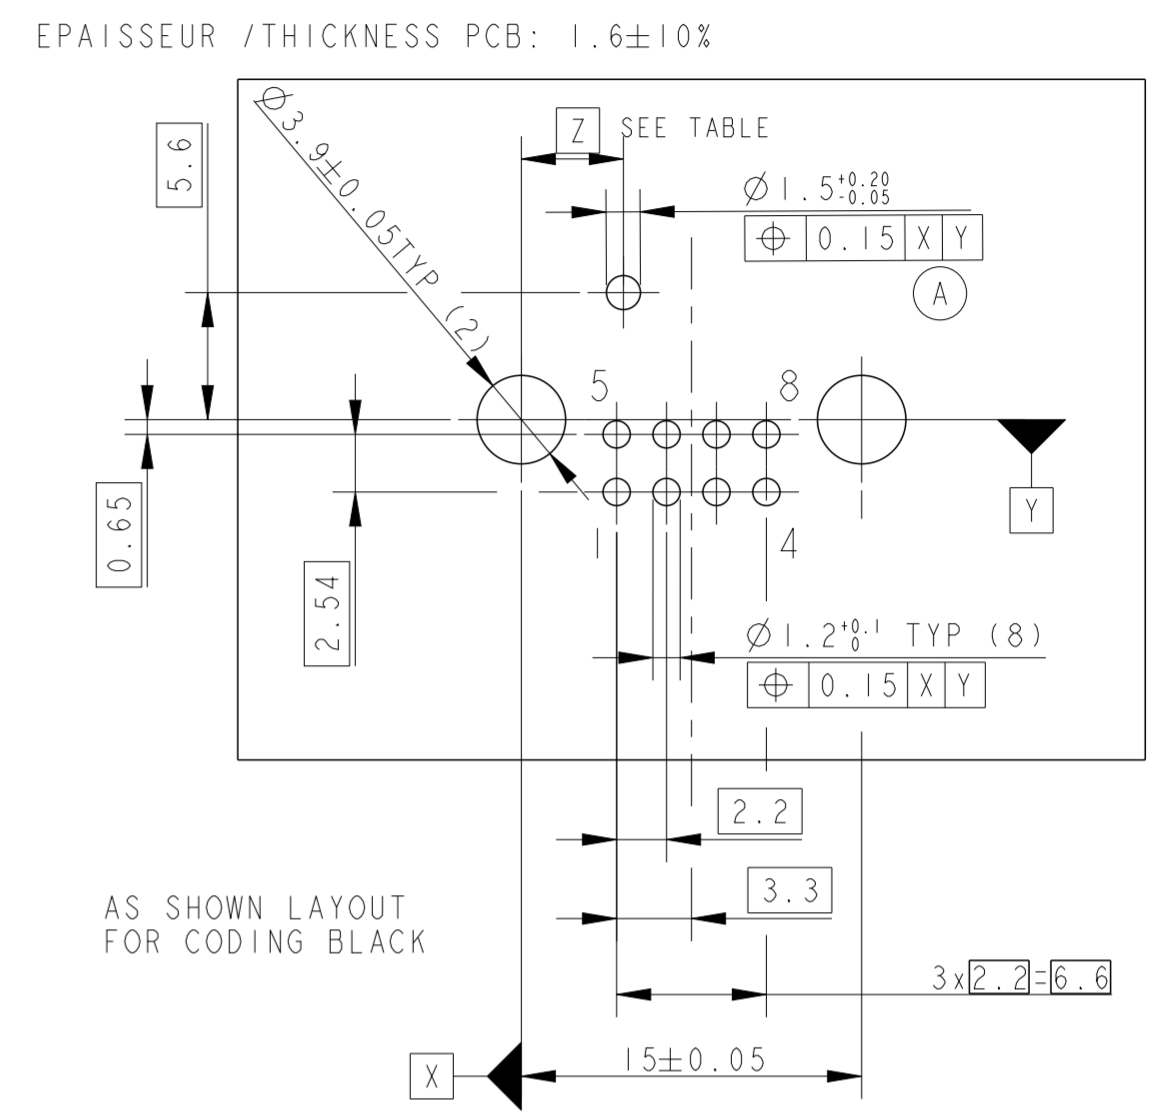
EPAISSEUR /THICKNESS PCB: 1.6±10%

$\varnothing 3.9 \pm 0.05$TYP (2)

5.6

Z SEE TABLE

$\varnothing 1.5^{+0.20}_{-0.05}$

$\oplus$ 0.15 X Y

A

5

8

1

4

Y

0.65

2.54

$\varnothing 1.2^{+0.1}_{0}$ TYP (8)

$\oplus$ 0.15 X Y

2.2

3.3

AS SHOWN LAYOUT
FOR CODING BLACK

3x 2.2 = 6.6

X

15±0.05